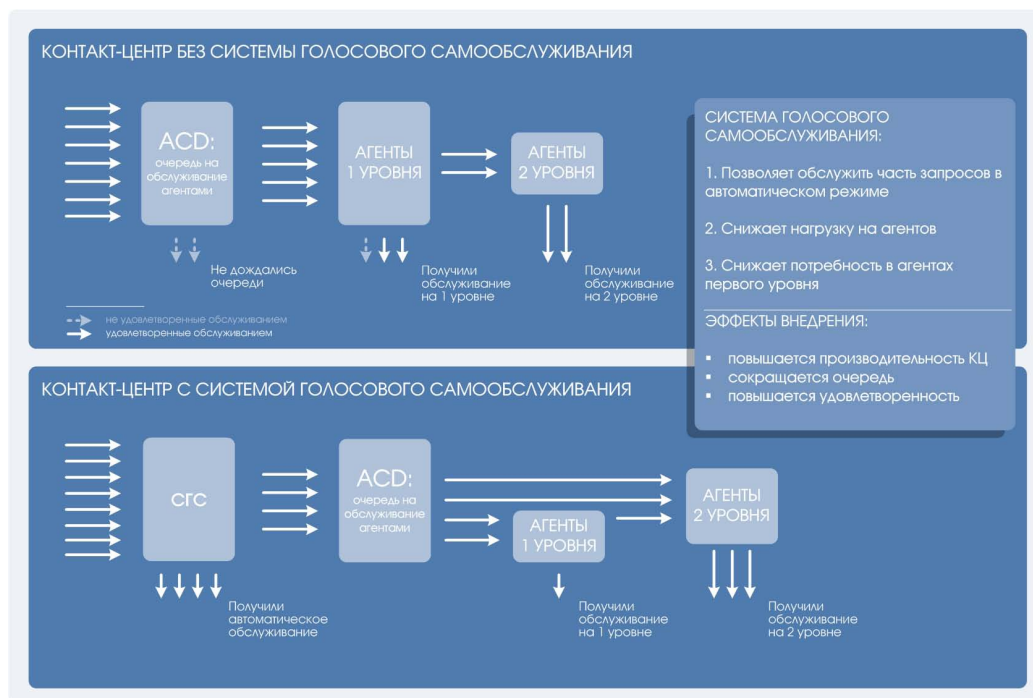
КОНТАКТ-ЦЕНТР БЕЗ СИСТЕМЫ ГОЛОСОВОГО САМООБСЛУЖИВАНИЯ

ACD:
очередь на обслуживание агентами

АГЕНТЫ 1 УРОВНЯ

АГЕНТЫ 2 УРОВНЯ

Не дождались очереди

Получили обслуживание на 1 уровне

Получили обслуживание на 2 уровне

не удовлетворенные обслуживанием
удовлетворенные обслуживанием

СИСТЕМА ГОЛОСОВОГО САМООБСЛУЖИВАНИЯ:

1. Позволяет обслужить часть запросов в автоматическом режиме

2. Снижает нагрузку на агентов

3. Снижает потребность в агентах первого уровня

ЭФФЕКТЫ ВНЕДРЕНИЯ:

- повышается производительность КЦ
- сокращается очередь
- повышается удовлетворенность

КОНТАКТ-ЦЕНТР С СИСТЕМОЙ ГОЛОСОВОГО САМООБСЛУЖИВАНИЯ

СГС

ACD:
очередь на обслуживание агентами

АГЕНТЫ 1 УРОВНЯ

АГЕНТЫ 2 УРОВНЯ

Получили автоматическое обслуживание

Получили обслуживание на 1 уровне

Получили обслуживание на 2 уровне